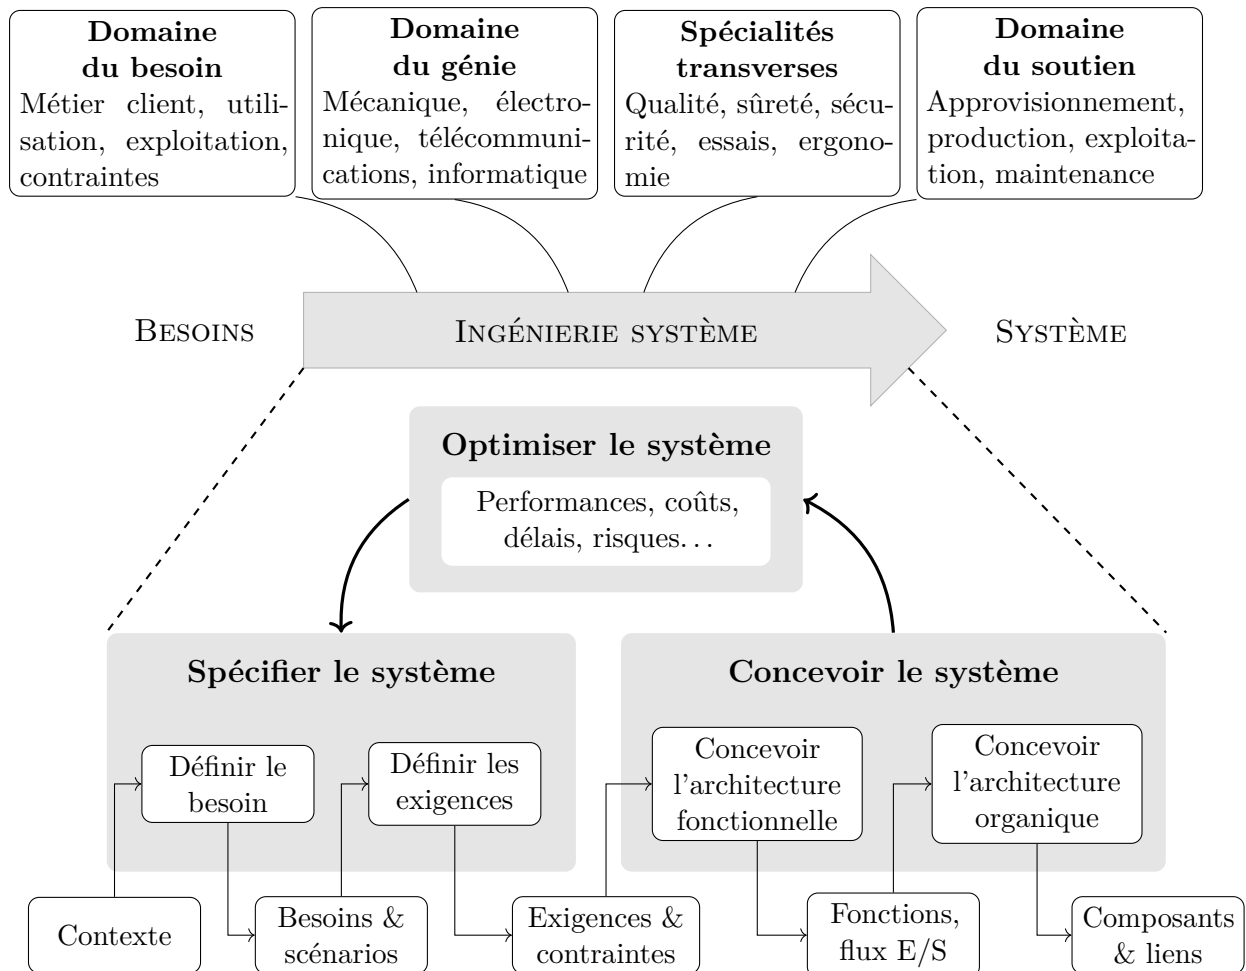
**Domaine du besoin**
Métier client, utilisation, exploitation, contraintes

**Domaine du génie**
Mécanique, électronique, télécommunications, informatique

**Spécialités transverses**
Qualité, sûreté, sécurité, essais, ergonomie

**Domaine du soutien**
Approvisionnement, production, exploitation, maintenance

Besoins

Ingénierie système

Système

**Optimiser le système**
Performances, coûts, délais, risques…

**Spécifier le système**

Définir le besoin

Définir les exigences

**Concevoir le système**

Concevoir l'architecture fonctionnelle

Concevoir l'architecture organique

Contexte

Besoins & scénarios

Exigences & contraintes

Fonctions, flux E/S

Composants & liens